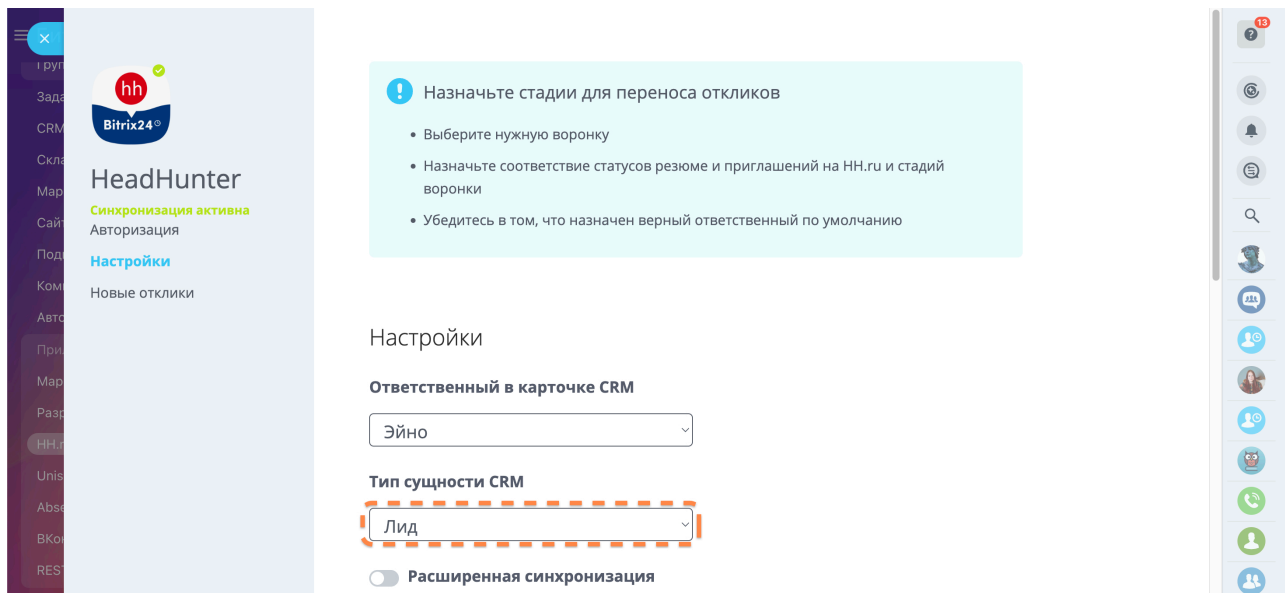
Груп
Зада
CRM
Скла
Мар
Сайт
Подг
Комі
Авто
Прил
Мар
Разр
HH.r
Unis
Abse
ВКон
REST

hh
Bitrix24

HeadHunter
Синхронизация активна
Авторизация
Настройки
Новые отклики

Назначьте стадии для переноса откликов

- Выберите нужную воронку
- Назначьте соответствие статусов резюме и приглашений на HH.ru и стадий воронки
- Убедитесь в том, что назначен верный ответственный по умолчанию

Настройки

Ответственный в карточке CRM

Эйно

Тип сущности CRM

Лид

Расширенная синхронизация

13